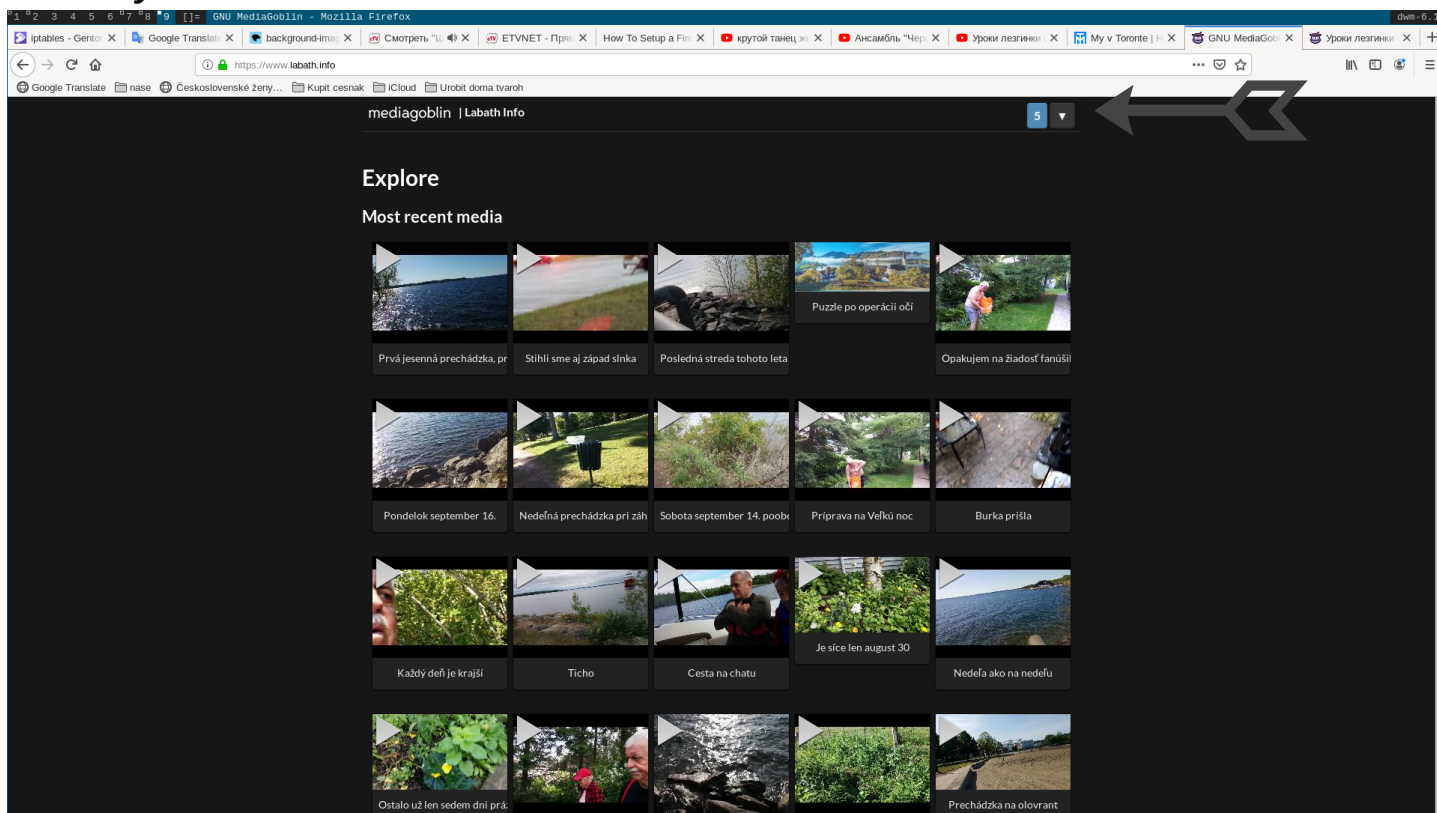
1 2 3 4 5 6 7 8 9 []= GNU MediaGoblin - Mozilla Firefox
dwm-6.

iptables - Gento ×
Google Translat ×
background-ima ×
Смотреть "Ш ×
ETVNET - Прям ×
How To Setup a Fir ×
крутой танец ж ×
Ансамбль "Чер ×
Уроки лезгинки ×
My v Toronte | ×
GNU MediaGob ×
Уроки лезгинки ×

https://www.labath.info

Google Translate
nase
Československé ženy…
Kupit cesnak
iCloud
Urobit doma tvaroh

mediagoblin | Labath Info
5

Explore

Most recent media

Prvá jesenná prechádzka, pr
Stihli sme aj západ slnka
Posledná streda tohoto leta
Puzzle po operácii očí
Opakujem na žiadosť fanúšil

Pondelok september 16.
Nedeľná prechádzka pri záh
Sobota september 14. poobe
Príprava na Veľkú noc
Burka prišla

Každý deň je krajší
Ticho
Cesta na chatu
Je sice len august 30
Nedeľa ako na nedeľu

Ostalo už len sedem dní prá
Prechádzka na olovrant